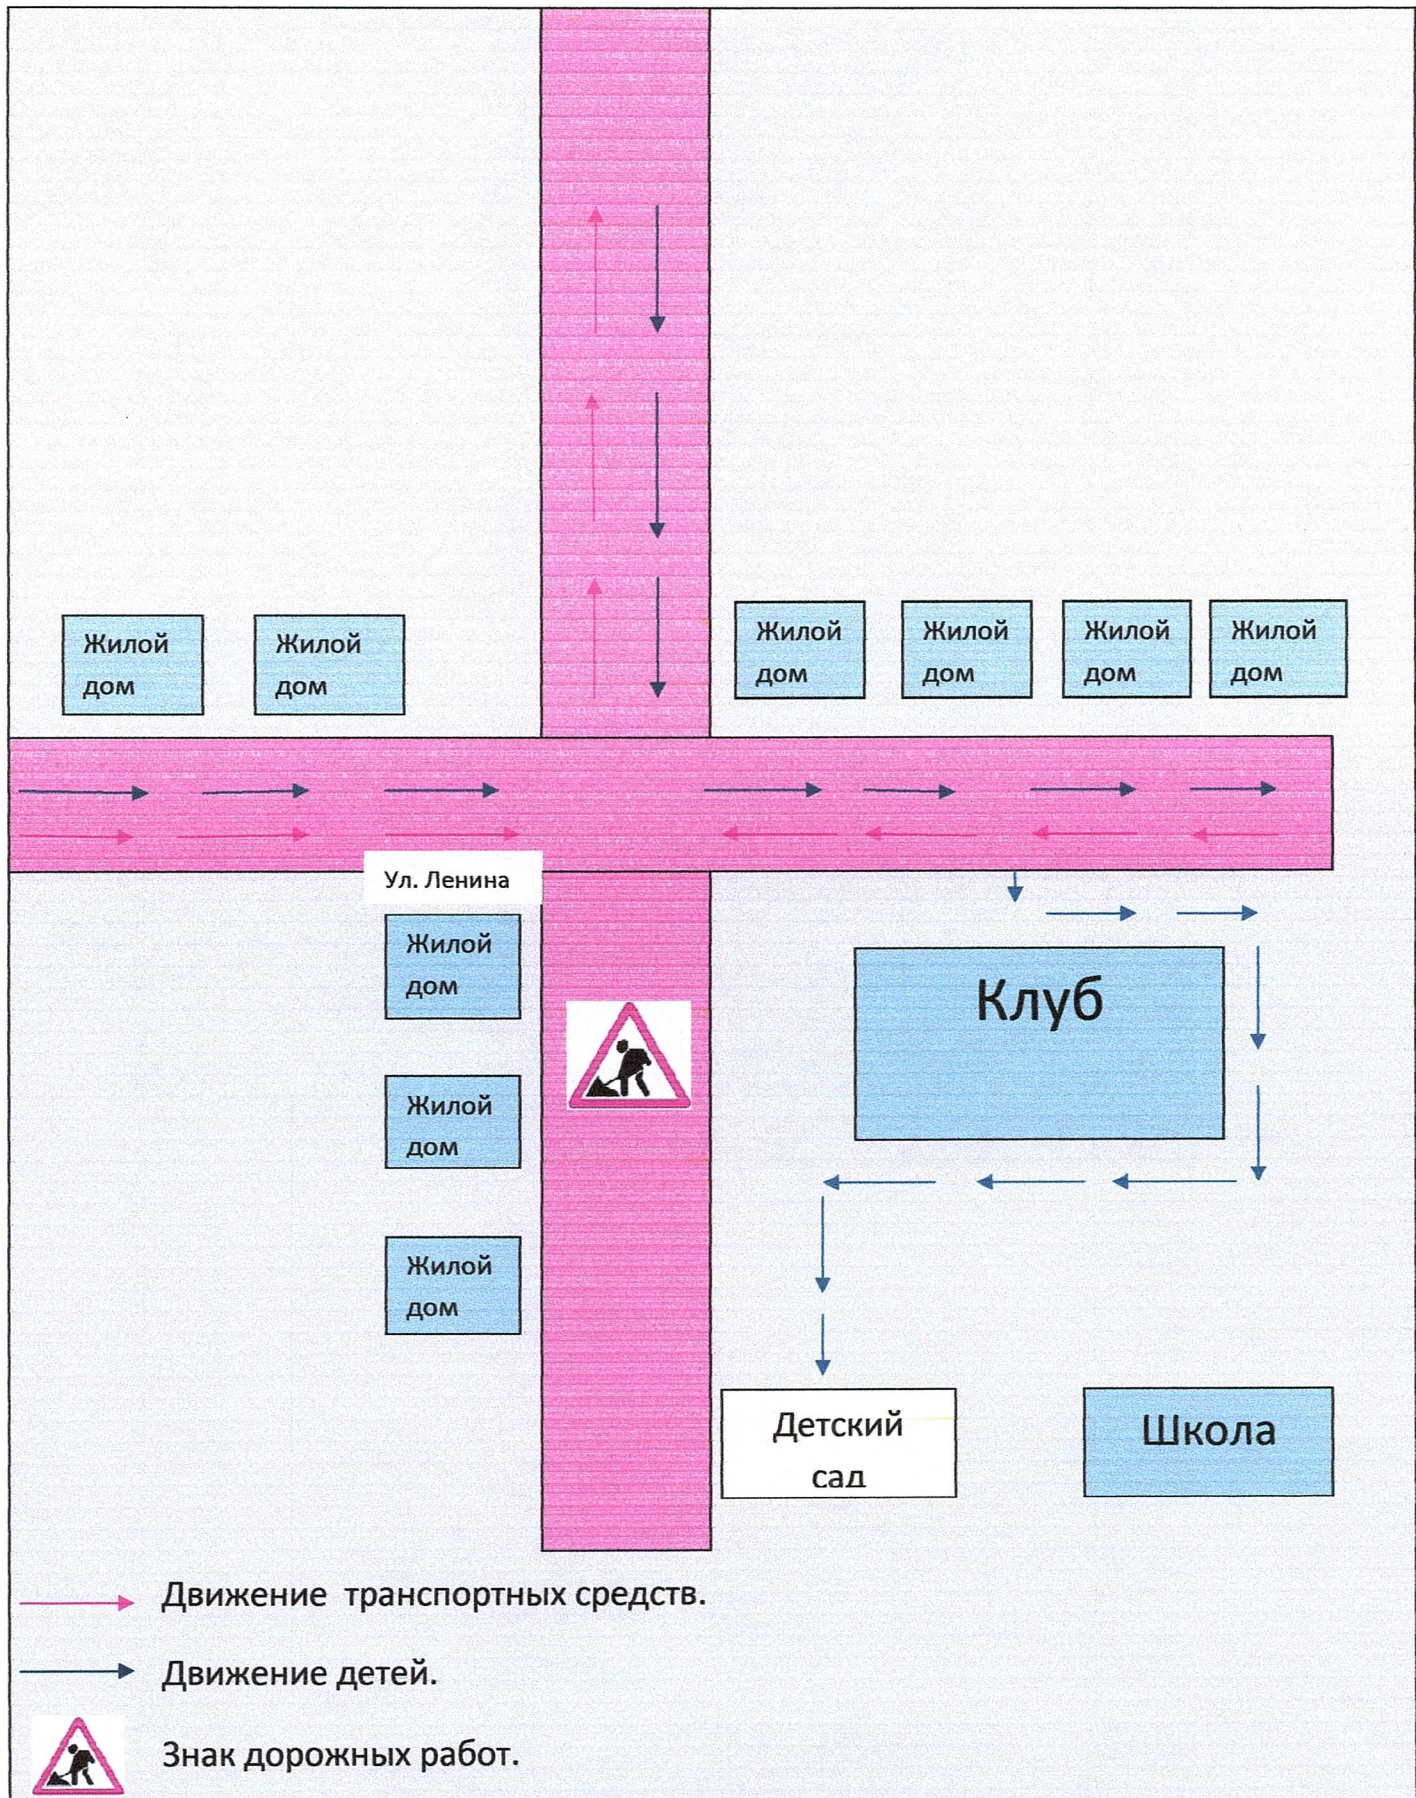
Жилой дом

Жилой дом

Жилой дом

Жилой дом

Жилой дом

Жилой дом

Ул. Ленина

Жилой дом

Жилой дом

Жилой дом

Клуб

Детский сад

Школа

Движение транспортных средств.

Движение детей.

Знак дорожных работ.